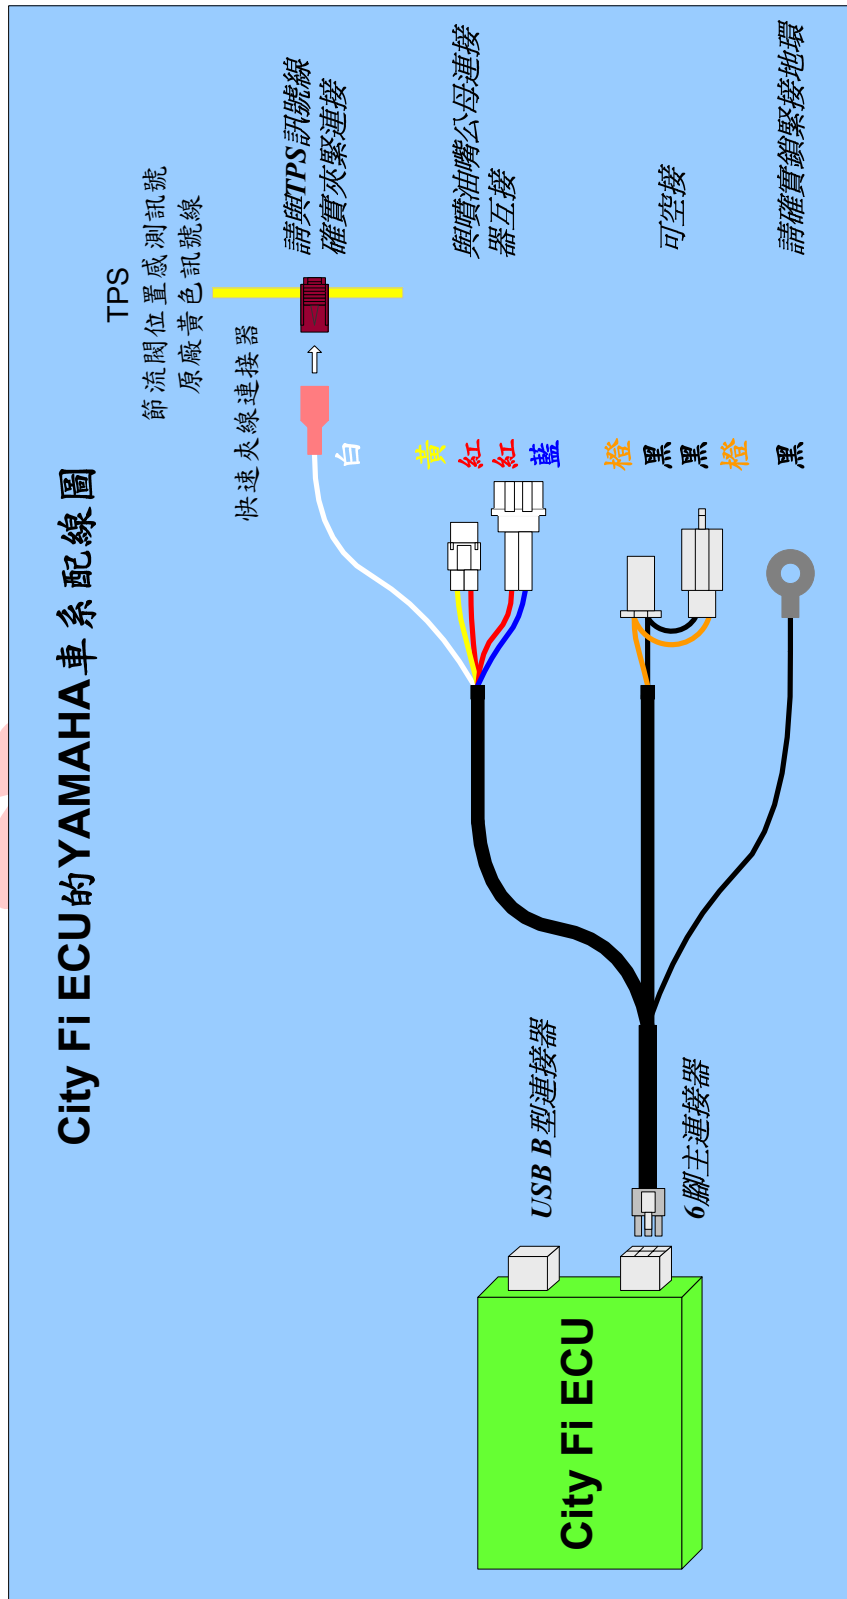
City Fi ECU的YAMAHA車系配線圖

TPS
節流閥位置感測訊號
原廠黃色訊號線

快速夾線連接器

請與TPS訊號線確實夾緊連接

白

黃
紅
紅
藍

與噴油嘴公母連接器互接

橙
黑
黑
橙

可空接

黑

請確實鎖緊接地環

USB B型連接器

6腳主連接器

City Fi ECU